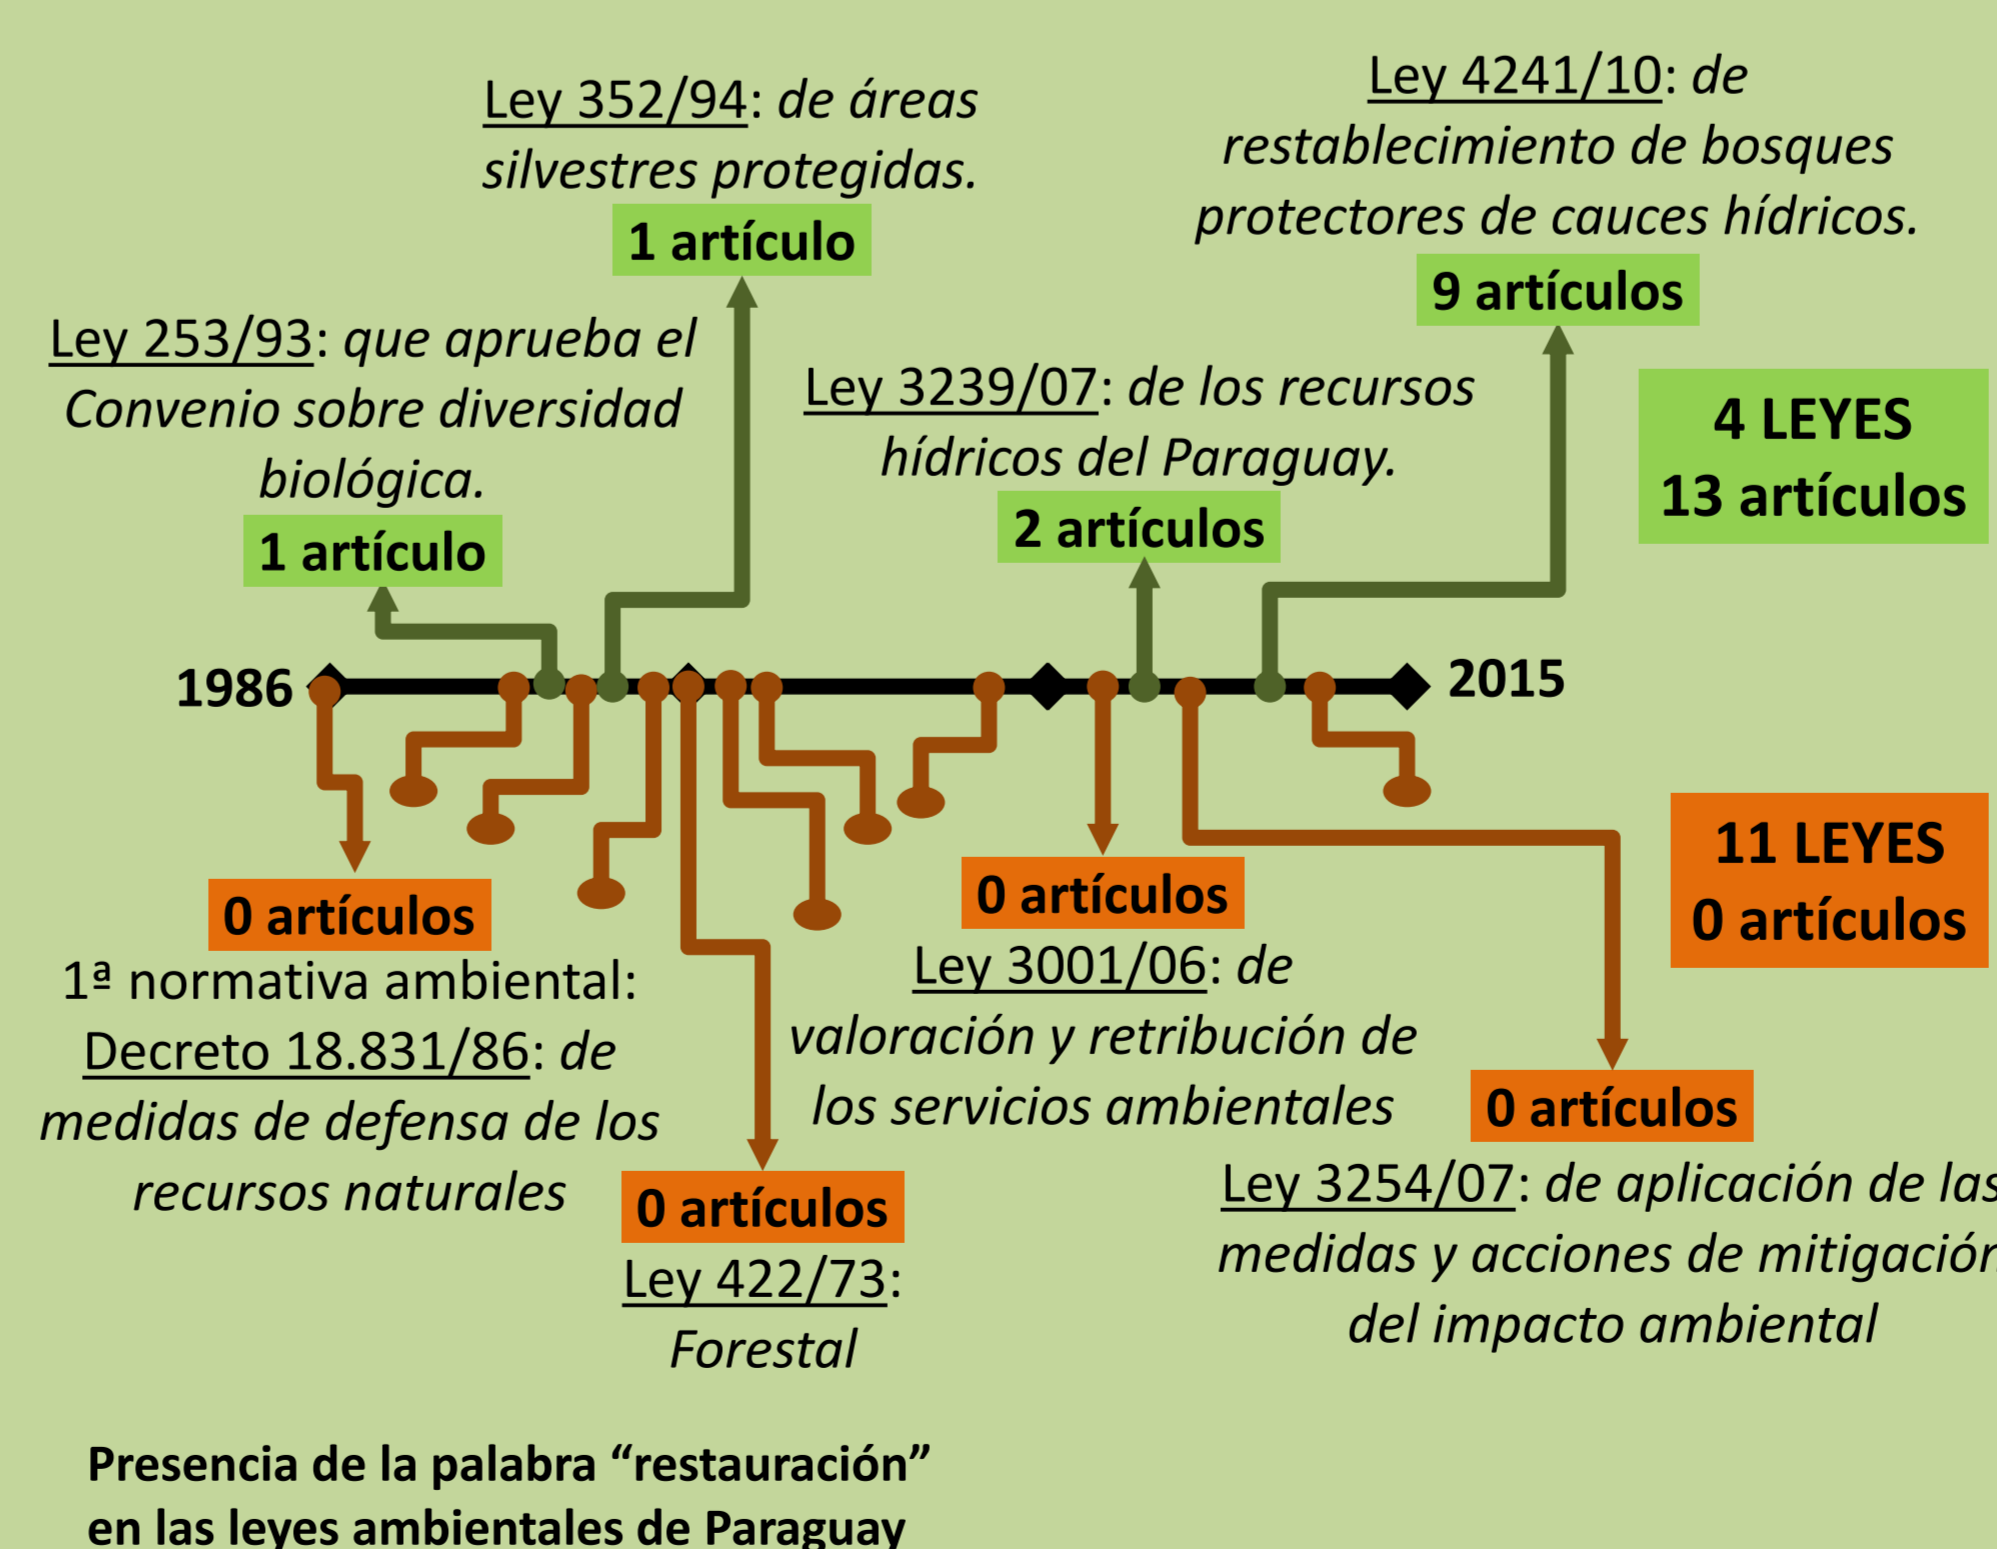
Ley 352/94: de áreas silvestres protegidas.

1 artículo

Ley 4241/10: de restablecimiento de bosques protectores de cauces hídricos.

9 artículos

Ley 253/93: que aprueba el Convenio sobre diversidad biológica.

1 artículo

Ley 3239/07: de los recursos hídricos del Paraguay.

2 artículos

4 LEYES
13 artículos

1986

2015

0 artículos

1ª normativa ambiental: Decreto 18.831/86: de medidas de defensa de los recursos naturales

0 artículos

Ley 3001/06: de valoración y retribución de los servicios ambientales

11 LEYES
0 artículos

0 artículos

Ley 3254/07: de aplicación de las medidas y acciones de mitigación del impacto ambiental

0 artículos

Ley 422/73: Forestal

Presencia de la palabra “restauración” en las leyes ambientales de Paraguay